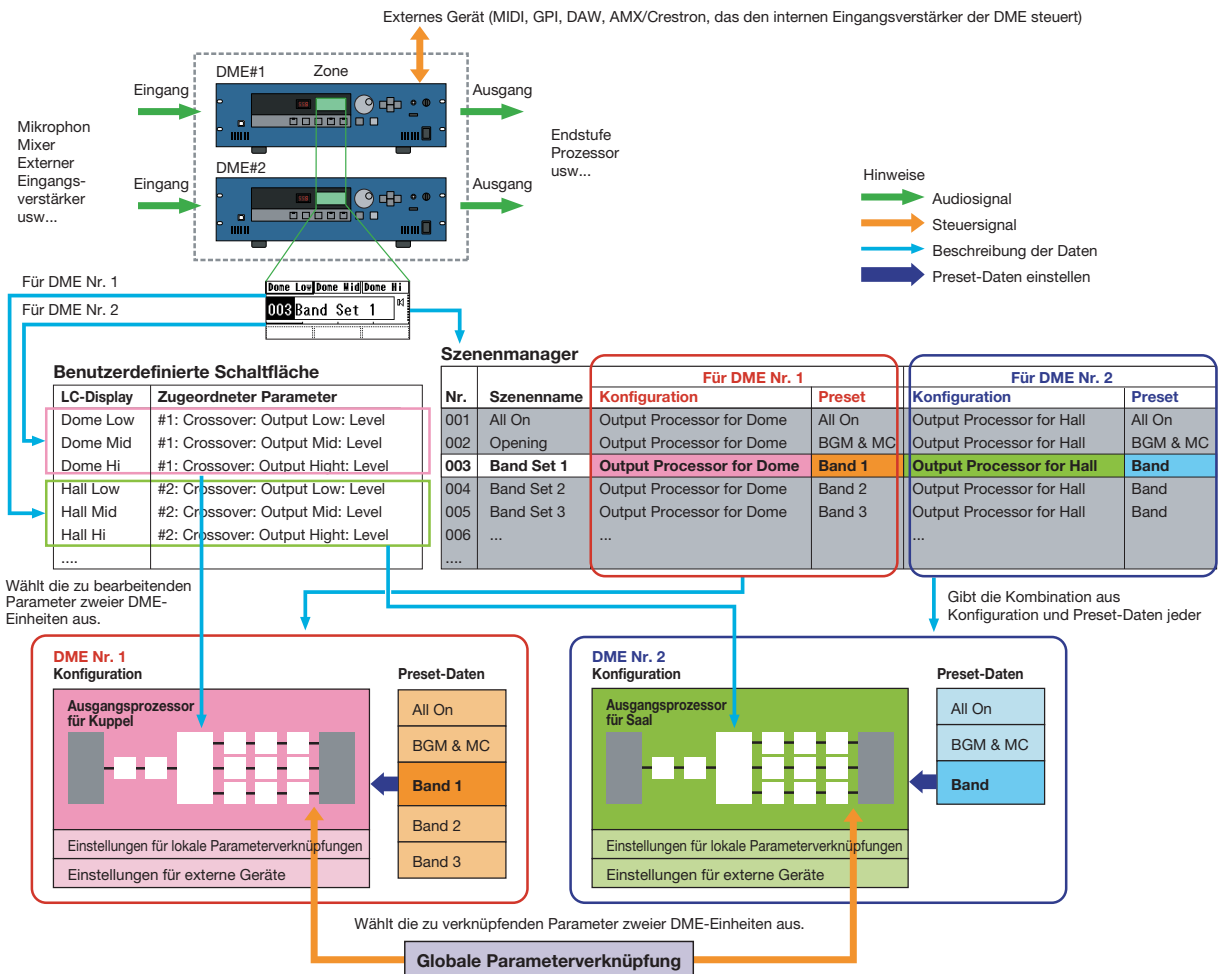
Externes Gerät (MIDI, GPI, DAW, AMX/Crestron, das den internen Eingangsverstärker der DME steuert)

DME#1
Zone
Eingang
Ausgang

Mikrophon
Mixer
Externer Eingangsverstärker
usw...

Endstufe
Prozessor
usw...

DME#2
Eingang
Ausgang

Hinweise
Audiosignal
Steuersignal
Beschreibung der Daten
Preset-Daten einstellen

Für DME Nr. 1
Für DME Nr. 2

Done Low | Done Mid | Done Hi
003 Band Set 1

Benutzerdefinierte Schaltfläche

| LC-Display | Zugeordneter Parameter |
|---|---|
| Dome Low | #1: Crossover: Output Low: Level |
| Dome Mid | #1: Crossover: Output Mid: Level |
| Dome Hi | #1: Crossover: Output Hight: Level |
| Hall Low | #2: Crossover: Output Low: Level |
| Hall Mid | #2: Crossover: Output Mid: Level |
| Hall Hi | #2: Crossover: Output Hight: Level |
| .... | |

Szenenmanager

| Nr. | Szenenname | Für DME Nr. 1 Konfiguration | Für DME Nr. 1 Preset | Für DME Nr. 2 Konfiguration | Für DME Nr. 2 Preset |
|---|---|---|---|---|---|
| 001 | All On | Output Processor for Dome | All On | Output Processor for Hall | All On |
| 002 | Opening | Output Processor for Dome | BGM & MC | Output Processor for Hall | BGM & MC |
| 003 | Band Set 1 | Output Processor for Dome | Band 1 | Output Processor for Hall | Band |
| 004 | Band Set 2 | Output Processor for Dome | Band 2 | Output Processor for Hall | Band |
| 005 | Band Set 3 | Output Processor for Dome | Band 3 | Output Processor for Hall | Band |
| 006 | ... | ... | | ... | |
| .... | | | | | |

Wählt die zu bearbeitenden Parameter zweier DME-Einheiten aus.

Gibt die Kombination aus Konfiguration und Preset-Daten jeder

DME Nr. 1
Konfiguration
Ausgangsprozessor für Kuppel
Einstellungen für lokale Parameterverknüpfungen
Einstellungen für externe Geräte

Preset-Daten
All On
BGM & MC
Band 1
Band 2
Band 3

DME Nr. 2
Konfiguration
Ausgangsprozessor für Saal
Einstellungen für lokale Parameterverknüpfungen
Einstellungen für externe Geräte

Preset-Daten
All On
BGM & MC
Band

Wählt die zu verknüpfenden Parameter zweier DME-Einheiten aus.

Globale Parameterverknüpfung